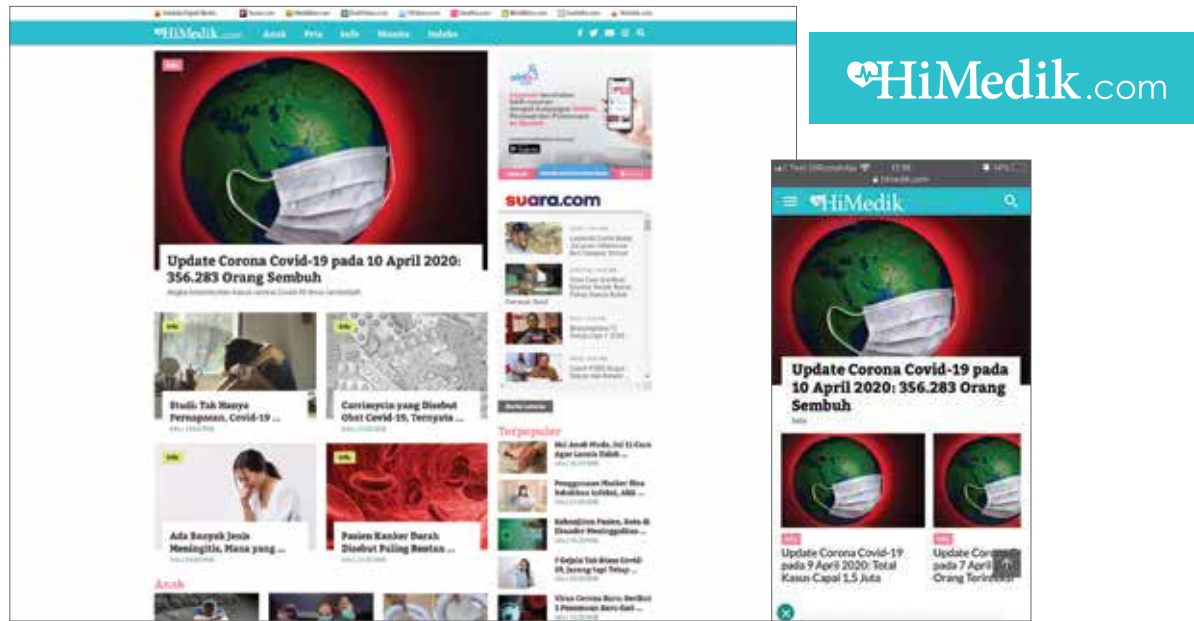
HiMedik.com Anak Pria Info Wanita Sehat

Info

Update Corona Covid-19 pada 10 April 2020: 356.283 Orang Sembuh

Info

Studi: Tak Hanya Pernapasan, Covid-19 ...

Info

Carrimycin yang Disebut Obat Covid-19, Ternyata ...

Info

Ada Banyak Jenis Meningitis, Mana yang ...

Info

Pasien Kanker Darah Disebut Paling Rentan ...

Anak

suara.com

Terpopuler

Hai Anak Muda, Ini 11 Cara Agar Lemak Tidak ...

Penggunaan Masker Bisa Sebabkan Infeksi, Aih ...

5 Gejala Tak Biasa Covid-19, Jarang tapi Tetap ...

Virus Corona Baru: Berikut 5 Penemuan Baru dari ...

HiMedik.com

HiMedik

Update Corona Covid-19 pada 10 April 2020: 356.283 Orang Sembuh

Info

Info

Update Corona Covid-19 pada 9 April 2020: Total Kasus Capai 1,5 Juta

Info

Update Coro... pada 7 April ... Orang Terinfeksi